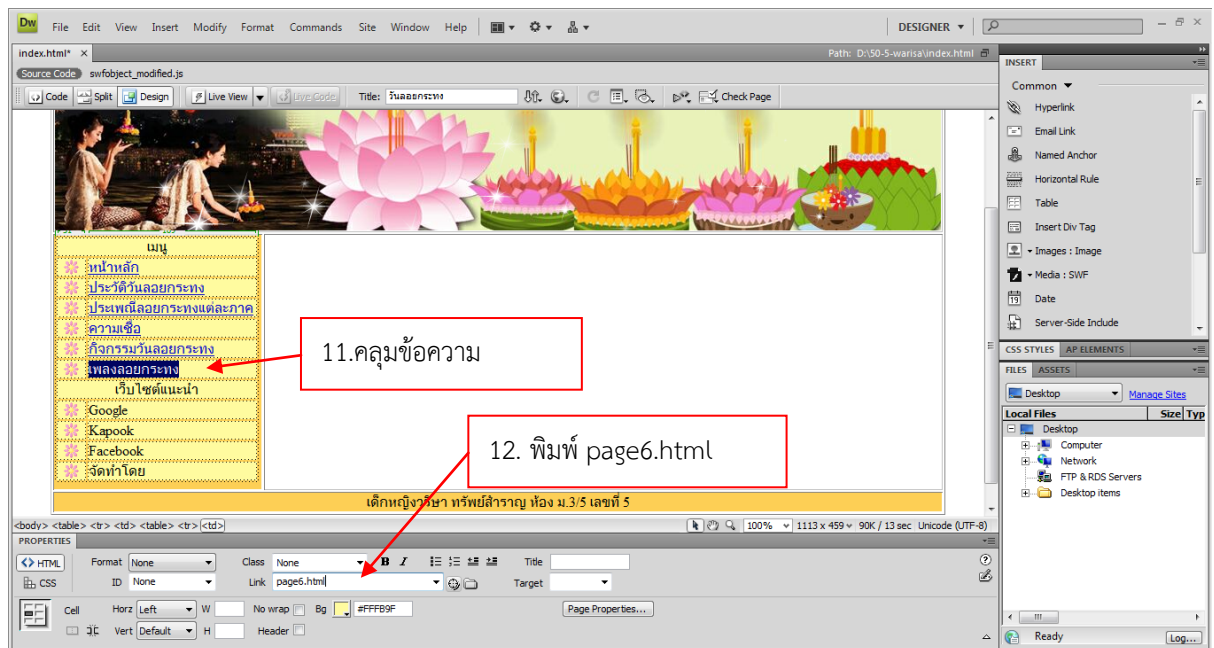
Dw File Edit View Insert Modify Format Commands Site Window Help DESIGNER ▾

index.html* × Path: D:\50-5-warisa\index.html

Source Code swfobject_modified.js

Code Split Design Live View Live Code Title: วันลอยกระทง Check Page

เมนู
หน้าหลัก
ประวัติวันลอยกระทง
ประเพณีลอยกระทงแต่ละภาค
ความเชื่อ
กิจกรรมวันลอยกระทง
เพลงลอยกระทง
เว็บไซต์แนะนำ
Google
Kapook
Facebook
จัดทำโดย

11.คลุมข้อความ

12. พิมพ์ page6.html

เด็กหญิงวาริษา ทรัพย์สำราญ ห้อง ม.3/5 เลขที่ 5

<body> <table> <tr> <td> <table> <tr> <td> 100% 1113 x 459 90K / 13 sec Unicode (UTF-8)

PROPERTIES
HTML Format None Class None B I Title
CSS ID None Link page6.html Target
Cell Horz Left W No wrap Bg #FFFB9F Page Properties...
Vert Default H Header

INSERT
Common
Hyperlink
Email Link
Named Anchor
Horizontal Rule
Table
Insert Div Tag
Images : Image
Media : SWF
Date
Server-Side Include

CSS STYLES AP ELEMENTS
FILES ASSETS
Desktop Manage Sites
Local Files Size Typ
Desktop
Computer
Network
FTP & RDS Servers
Desktop items

Ready Log...